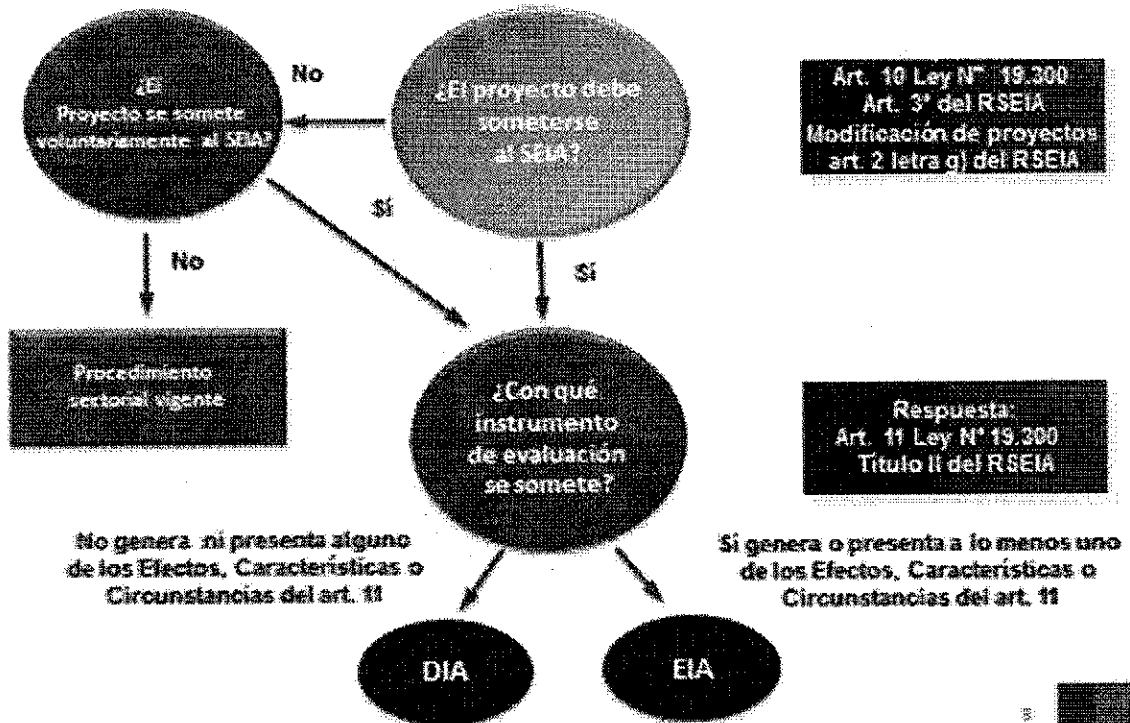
¿El Proyecto se somete voluntariamente al SEIA?

No

¿El proyecto debe someterse al SEIA?

Art. 10 Ley N° 19.300
Art. 3° del RSEIA
Modificación de proyectos art. 2 letra g) del RSEIA

Sí

No

Sí

Procedimiento sectorial vigente

¿Con qué instrumento de evaluación se somete?

Respuesta:
Art. 11 Ley N° 19.300
Título II del RSEIA

No genera ni presenta alguno de los Efectos, Características o Circunstancias del art. 11

Si genera o presenta a lo menos uno de los Efectos, Características o Circunstancias del art. 11

DIA

EIA